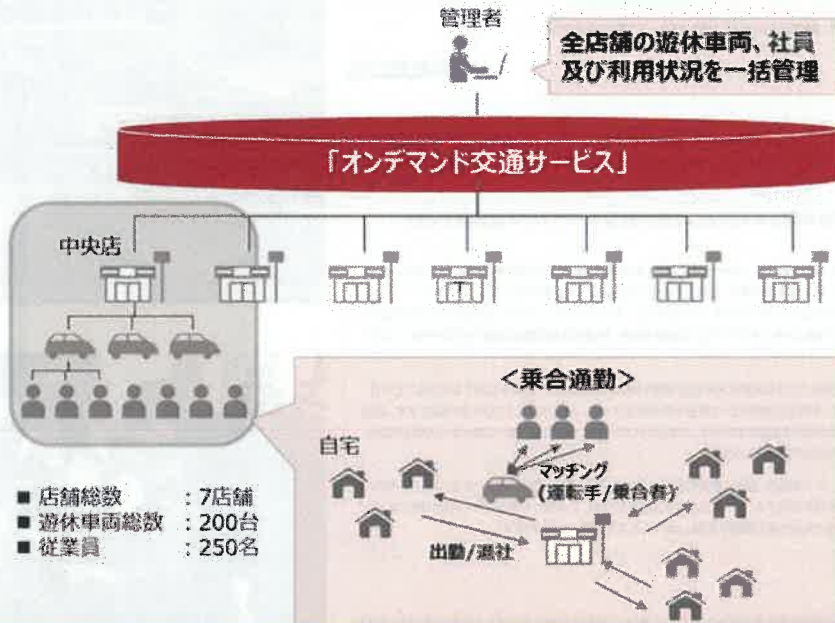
管理者

全店舗の遊休車両、社員及び利用状況を一括管理

「オンデマンド交通サービス」

中央店

<乗合通勤>

自宅

マッチング
(運転手/乗合者)

出勤/退社

■ 店舗総数　：7店舗
■ 遊休車両総数　：200台
■ 従業員　：250名